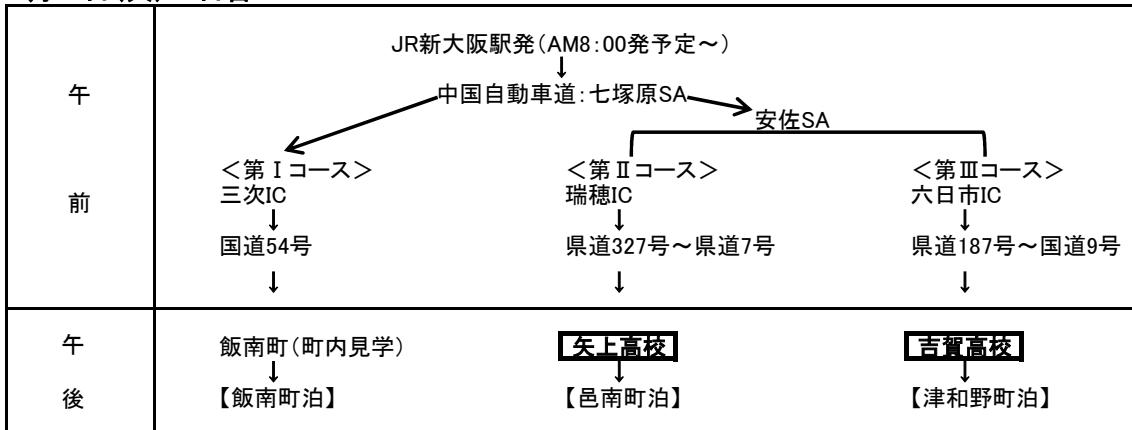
| | | | |
|---|---|---|---|
| 午<br>前 | JR新大阪駅発(AM8:00発予定~)<br>↓<br>中国自動車道:七塚原SA → 安佐SA | | |
| | <第Ⅰコース><br>三次IC<br>↓<br>国道54号<br>↓ | <第Ⅱコース><br>瑞穂IC<br>↓<br>県道327号~県道7号<br>↓ | <第Ⅲコース><br>六日市IC<br>↓<br>県道187号~国道9号<br>↓ |
| 午<br>後 | 飯南町(町内見学)<br>↓<br>【飯南町泊】 | 矢上高校<br>↓<br>【邑南町泊】 | 吉賀高校<br>↓<br>【津和野町泊】 |